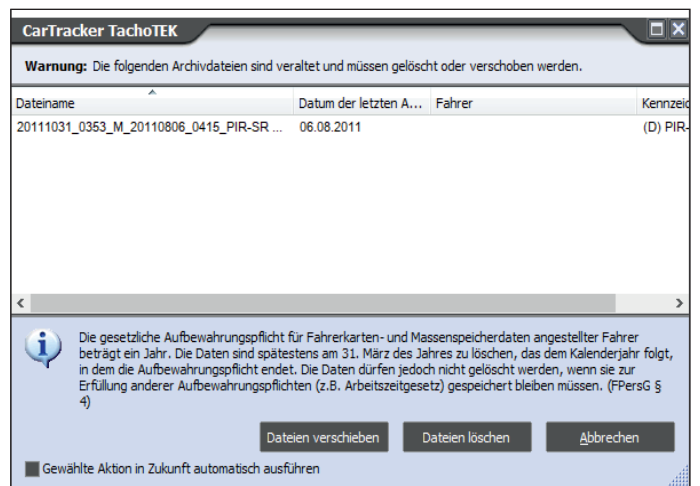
CarTracker TachoTEK

Warnung: Die folgenden Archivdateien sind veraltet und müssen gelöscht oder verschoben werden.

| Dateiname | Datum der letzten A... | Fahrer | Kennzei |
|---|---|---|---|
| 20111031_0353_M_20110806_0415_PIR-SR ... | 06.08.2011 | | (D) PIR- |

Die gesetzliche Aufbewahrungspflicht für Fahrerkarten- und Massenspeicherdaten angestellter Fahrer beträgt ein Jahr. Die Daten sind spätestens am 31. März des Jahres zu löschen, das dem Kalenderjahr folgt, in dem die Aufbewahrungspflicht endet. Die Daten dürfen jedoch nicht gelöscht werden, wenn sie zur Erfüllung anderer Aufbewahrungspflichten (z.B. Arbeitszeitgesetz) gespeichert bleiben müssen. (FPersG § 4)

Dateien verschieben
Dateien löschen
Abbrechen

Gewählte Aktion in Zukunft automatisch ausführen